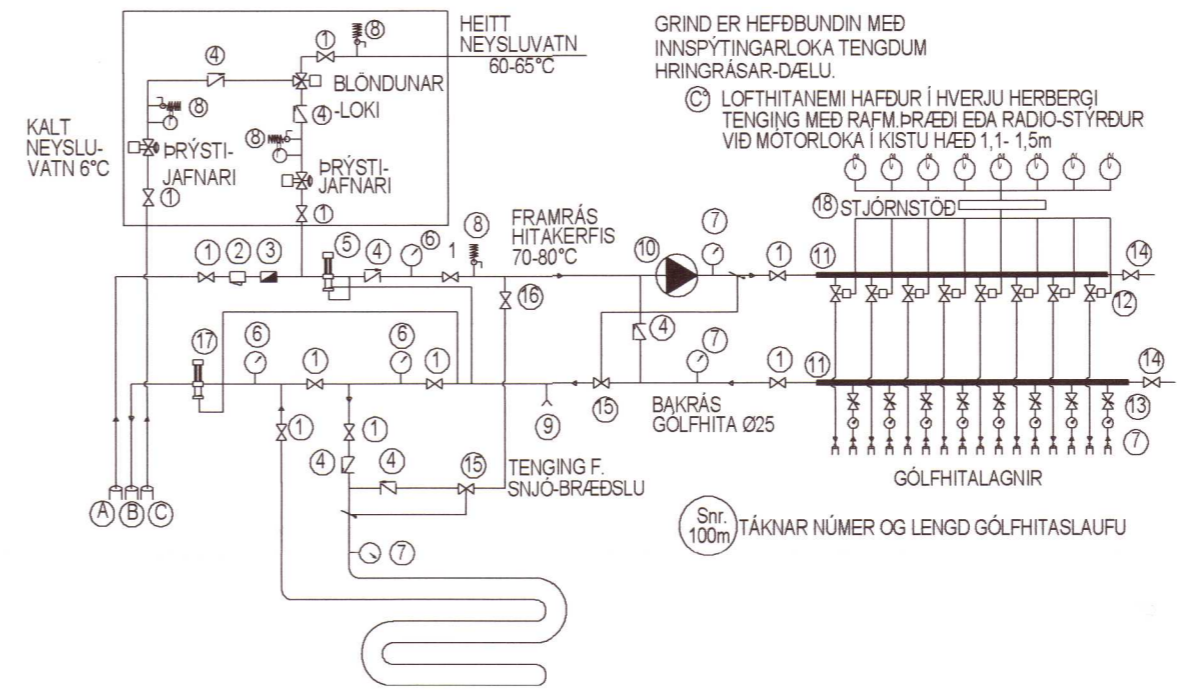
HEITT NEYSLUVATN 60-65°C

GRIND ER HEFÐBUNDIN MEÐ INNSPÝTINGARLOKA TENGDUM HRINGRÁSAR-DÆLU.

C° LOFTHITANEMI HAFÐUR Í HVERJU HERBERGI TENGING MEÐ RAFM.ÞRÆÐI EÐA RADIO-STÝRÐUR VIÐ MÓTORLOKA Í KISTU HÆÐ 1,1- 1,5m

KALT NEYSLU-VATN 6°C

ÞRÝSTI-JAFNARI

BLÖNDUNAR -LOKI

ÞRÝSTI-JAFNARI

8 1 4 8 4 8 1 1

18 STJÓRNSTÖÐ

FRAMRÁS HITAKERFIS 70-80°C

1 2 3 5 4 6 1 8 16 10 7 1 11 14 12

17 6 1 6 1 4 7 1 11 14 13 7

9 15

BAKRÁS GÓLFHITA Ø25

1 1 4 4 15

TENGING F. SNJÓ-BRÆÐSLU

GÓLFHITALAGNIR

A B C

Snr. 100m TÁKNAR NÚMER OG LENGD GÓLFHITASLAUFU

7